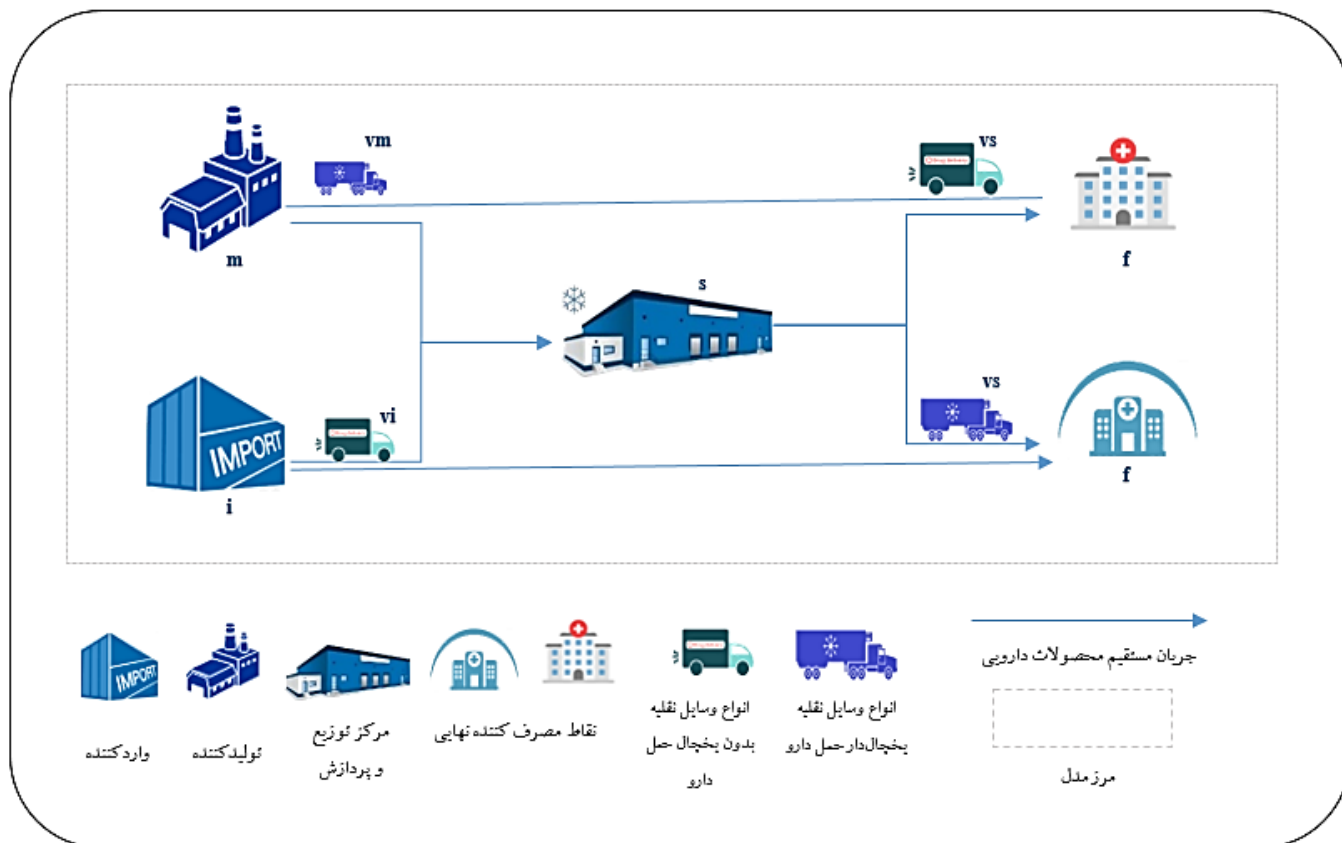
vm

vs

m

f

s

vs

IMPORT

vi

i

f

جریان مستقیم محصولات دارویی

مرز مدل

انواع وسایل نقلیه یخچال‌دار حمل دارو

انواع وسایل نقلیه بدون یخچال حمل دارو

نقاط مصرف کننده نهایی

مرکز توزیع و پردازش

IMPORT

تولیدکننده

واردکننده